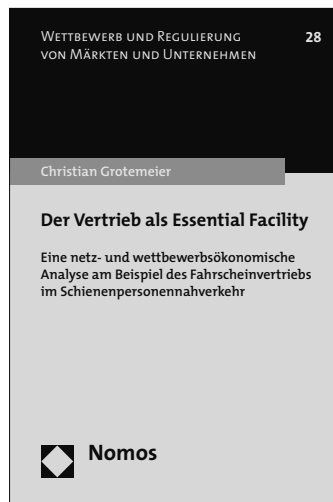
Wettbewerb und Regulierung von Märkten und Unternehmen

28

Christian Grotemeier

Der Vertrieb als Essential Facility

Eine netz- und wettbewerbsökonomische Analyse am Beispiel des Fahrscheinvertriebs im Schienenpersonennahverkehr

Nomos